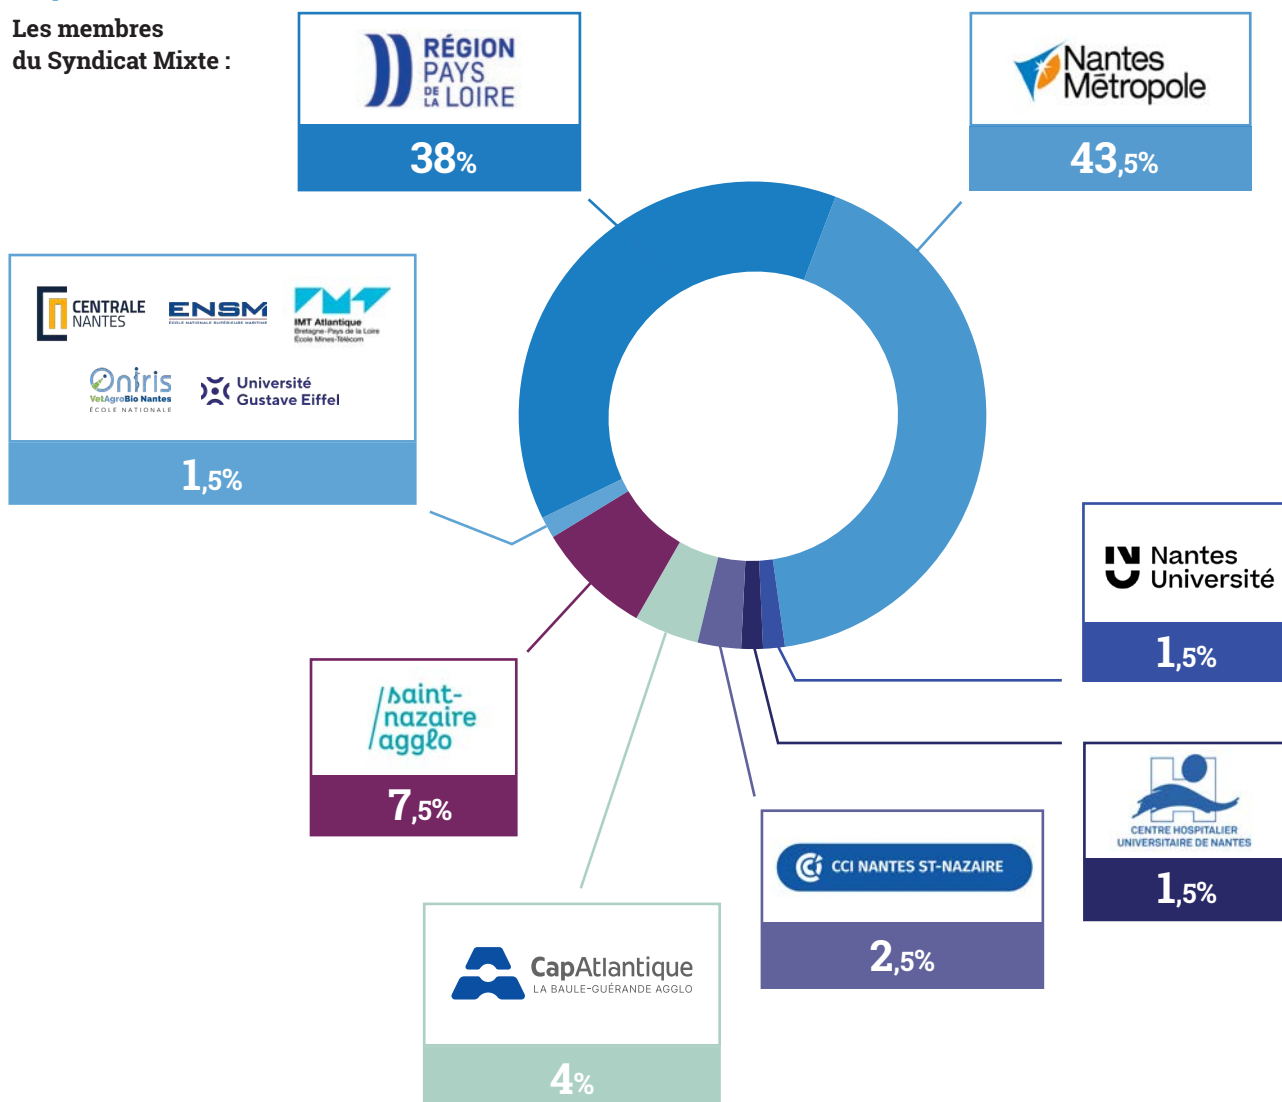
Les membres du Syndicat Mixte :

RÉGION PAYS DE LA LOIRE

38%

Nantes Métropole

43,5%

CENTRALE NANTES

ENSM

ÉCOLE NATIONALE SUPÉRIEURE MARITIME

IMT Atlantique

Bretagne-Pays de la Loire École Mines-Télécom

Oniris

VetAgroBio Nantes

ÉCOLE NATIONALE

Université Gustave Eiffel

1,5%

Nantes Université

1,5%

saint-nazaire agglo

7,5%

CENTRE HOSPITALIER UNIVERSITAIRE DE NANTES

1,5%

CCI NANTES ST-NAZAIRE

2,5%

CapAtlantique

LA BAULE-GUÉRANDE AGGLO

4%